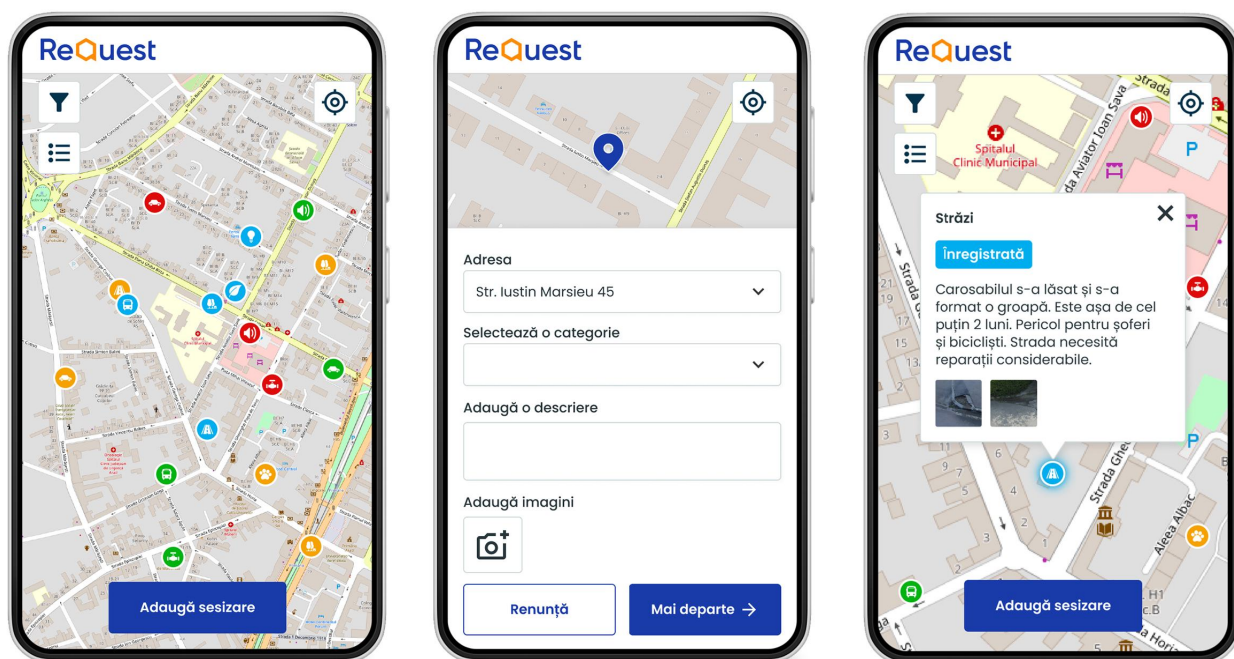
ReQuest

Adaugă sesizare

ReQuest

Adresa

Str. Iustin Marsieu 45

Selectează o categorie

Adaugă o descriere

Adaugă imagini

Renunță

Mai departe →

ReQuest

Strada

Spitalul Clinic Municipal

Strada Aviator Ioan Șava

P

Străzi

Înregistrată

Carosabilul s-a lăsat și s-a format o groapă. Este așa de cel puțin 2 luni. Pericol pentru șoferi și bicicliști. Strada necesită reparații considerabile.

Strada Ghe

Aleea Albac

Adaugă sesizare